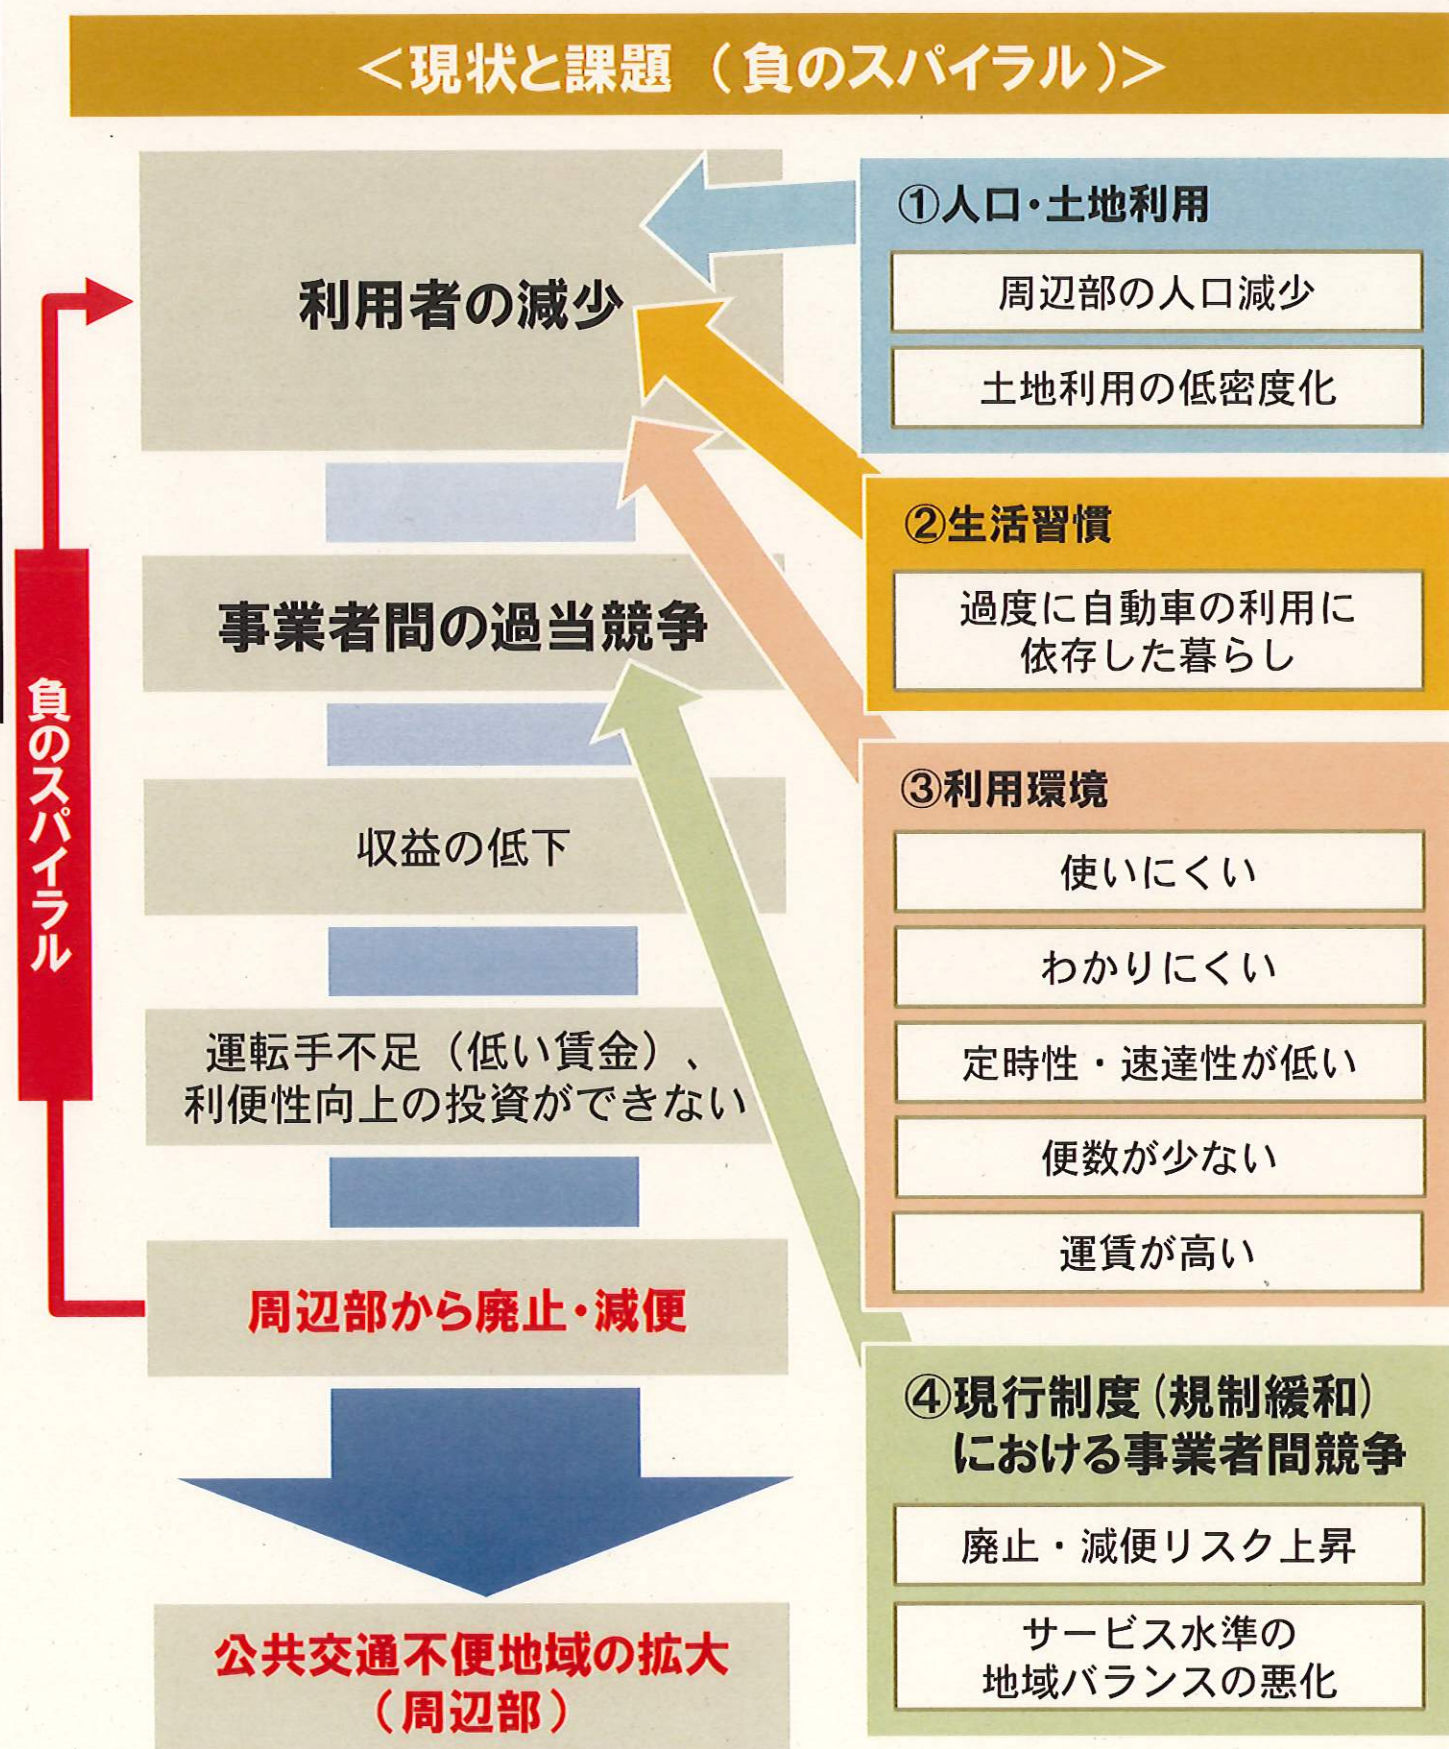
＜現状と課題（負のスパイラル）＞

利用者の減少

事業者間の過当競争

収益の低下

運転手不足（低い賃金）、利便性向上の投資ができない

周辺部から廃止・減便

公共交通不便地域の拡大（周辺部）

負のスパイラル

①人口・土地利用

周辺部の人口減少

土地利用の低密度化

②生活習慣

過度に自動車の利用に依存した暮らし

③利用環境

使いにくい

わかりにくい

定時性・速達性が低い

便数が少ない

運賃が高い

④現行制度（規制緩和）における事業者間競争

廃止・減便リスク上昇

サービス水準の地域バランスの悪化